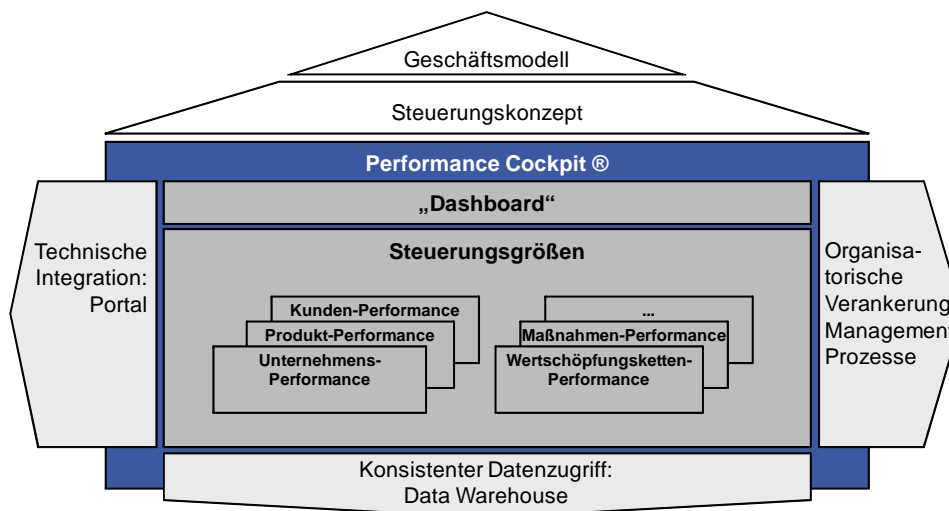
Geschäftsmodell

Steuerungskonzept

Performance Cockpit ®

„Dashboard“

Technische Integration: Portal

Steuerungsgrößen

Kunden-Performance

Produkt-Performance

Unternehmens-Performance

...

Maßnahmen-Performance

Wertschöpfungsketten-Performance

Organisatorische Verankerung Management Prozesse

Konsistenter Datenzugriff: Data Warehouse